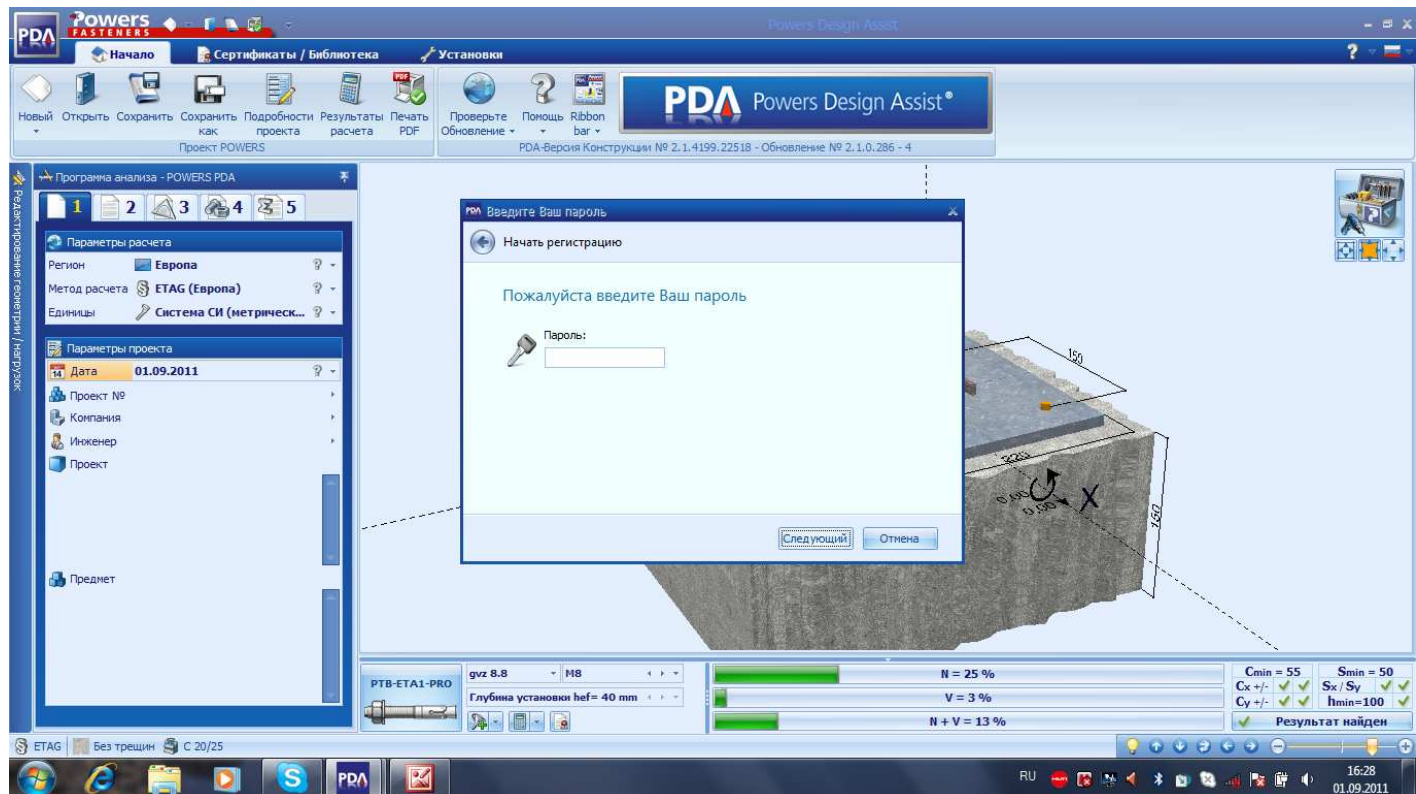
PDA Powers FASTENERS

Powers Design Assist

Начало | Сертификаты / Библиотека | Установки

Новый Открыть Сохранить Сохранить как Подробности проекта Результаты расчета Печать PDF
Проект POWERS

Проверьте Обновление Помощь Ribbon bar
PDA-Версия Конструкции № 2.1.4199.22518 - Обновление № 2.1.0.286 - 4

PDA Powers Design Assist®

Программа анализа - POWERS PDA

1 2 3 4 5

Параметры расчета
Регион Европа
Метод расчета ETAG (Европа)
Единицы Система СИ (метрическ...

Параметры проекта
Дата 01.09.2011
Проект №
Компания
Инженер
Проект

Предмет

Редактирование геометрии / нагрузок

Введите Ваш пароль
Начать регистрацию
Пожалуйста введите Ваш пароль
Пароль:
Следующий Отмена

150
320
150
0.00
0.00
X

PTB-ETA1-PRO
gvz 8.8 M8
Глубина установки hef= 40 mm
N = 25 %
V = 3 %
N + V = 13 %
Cmin = 55 Smin = 50
Cx +/- Sx / Sy
Cy +/- hmin=100
Результат найден

ETAG | Без трещин | C 20/25

RU 16:28 01.09.2011